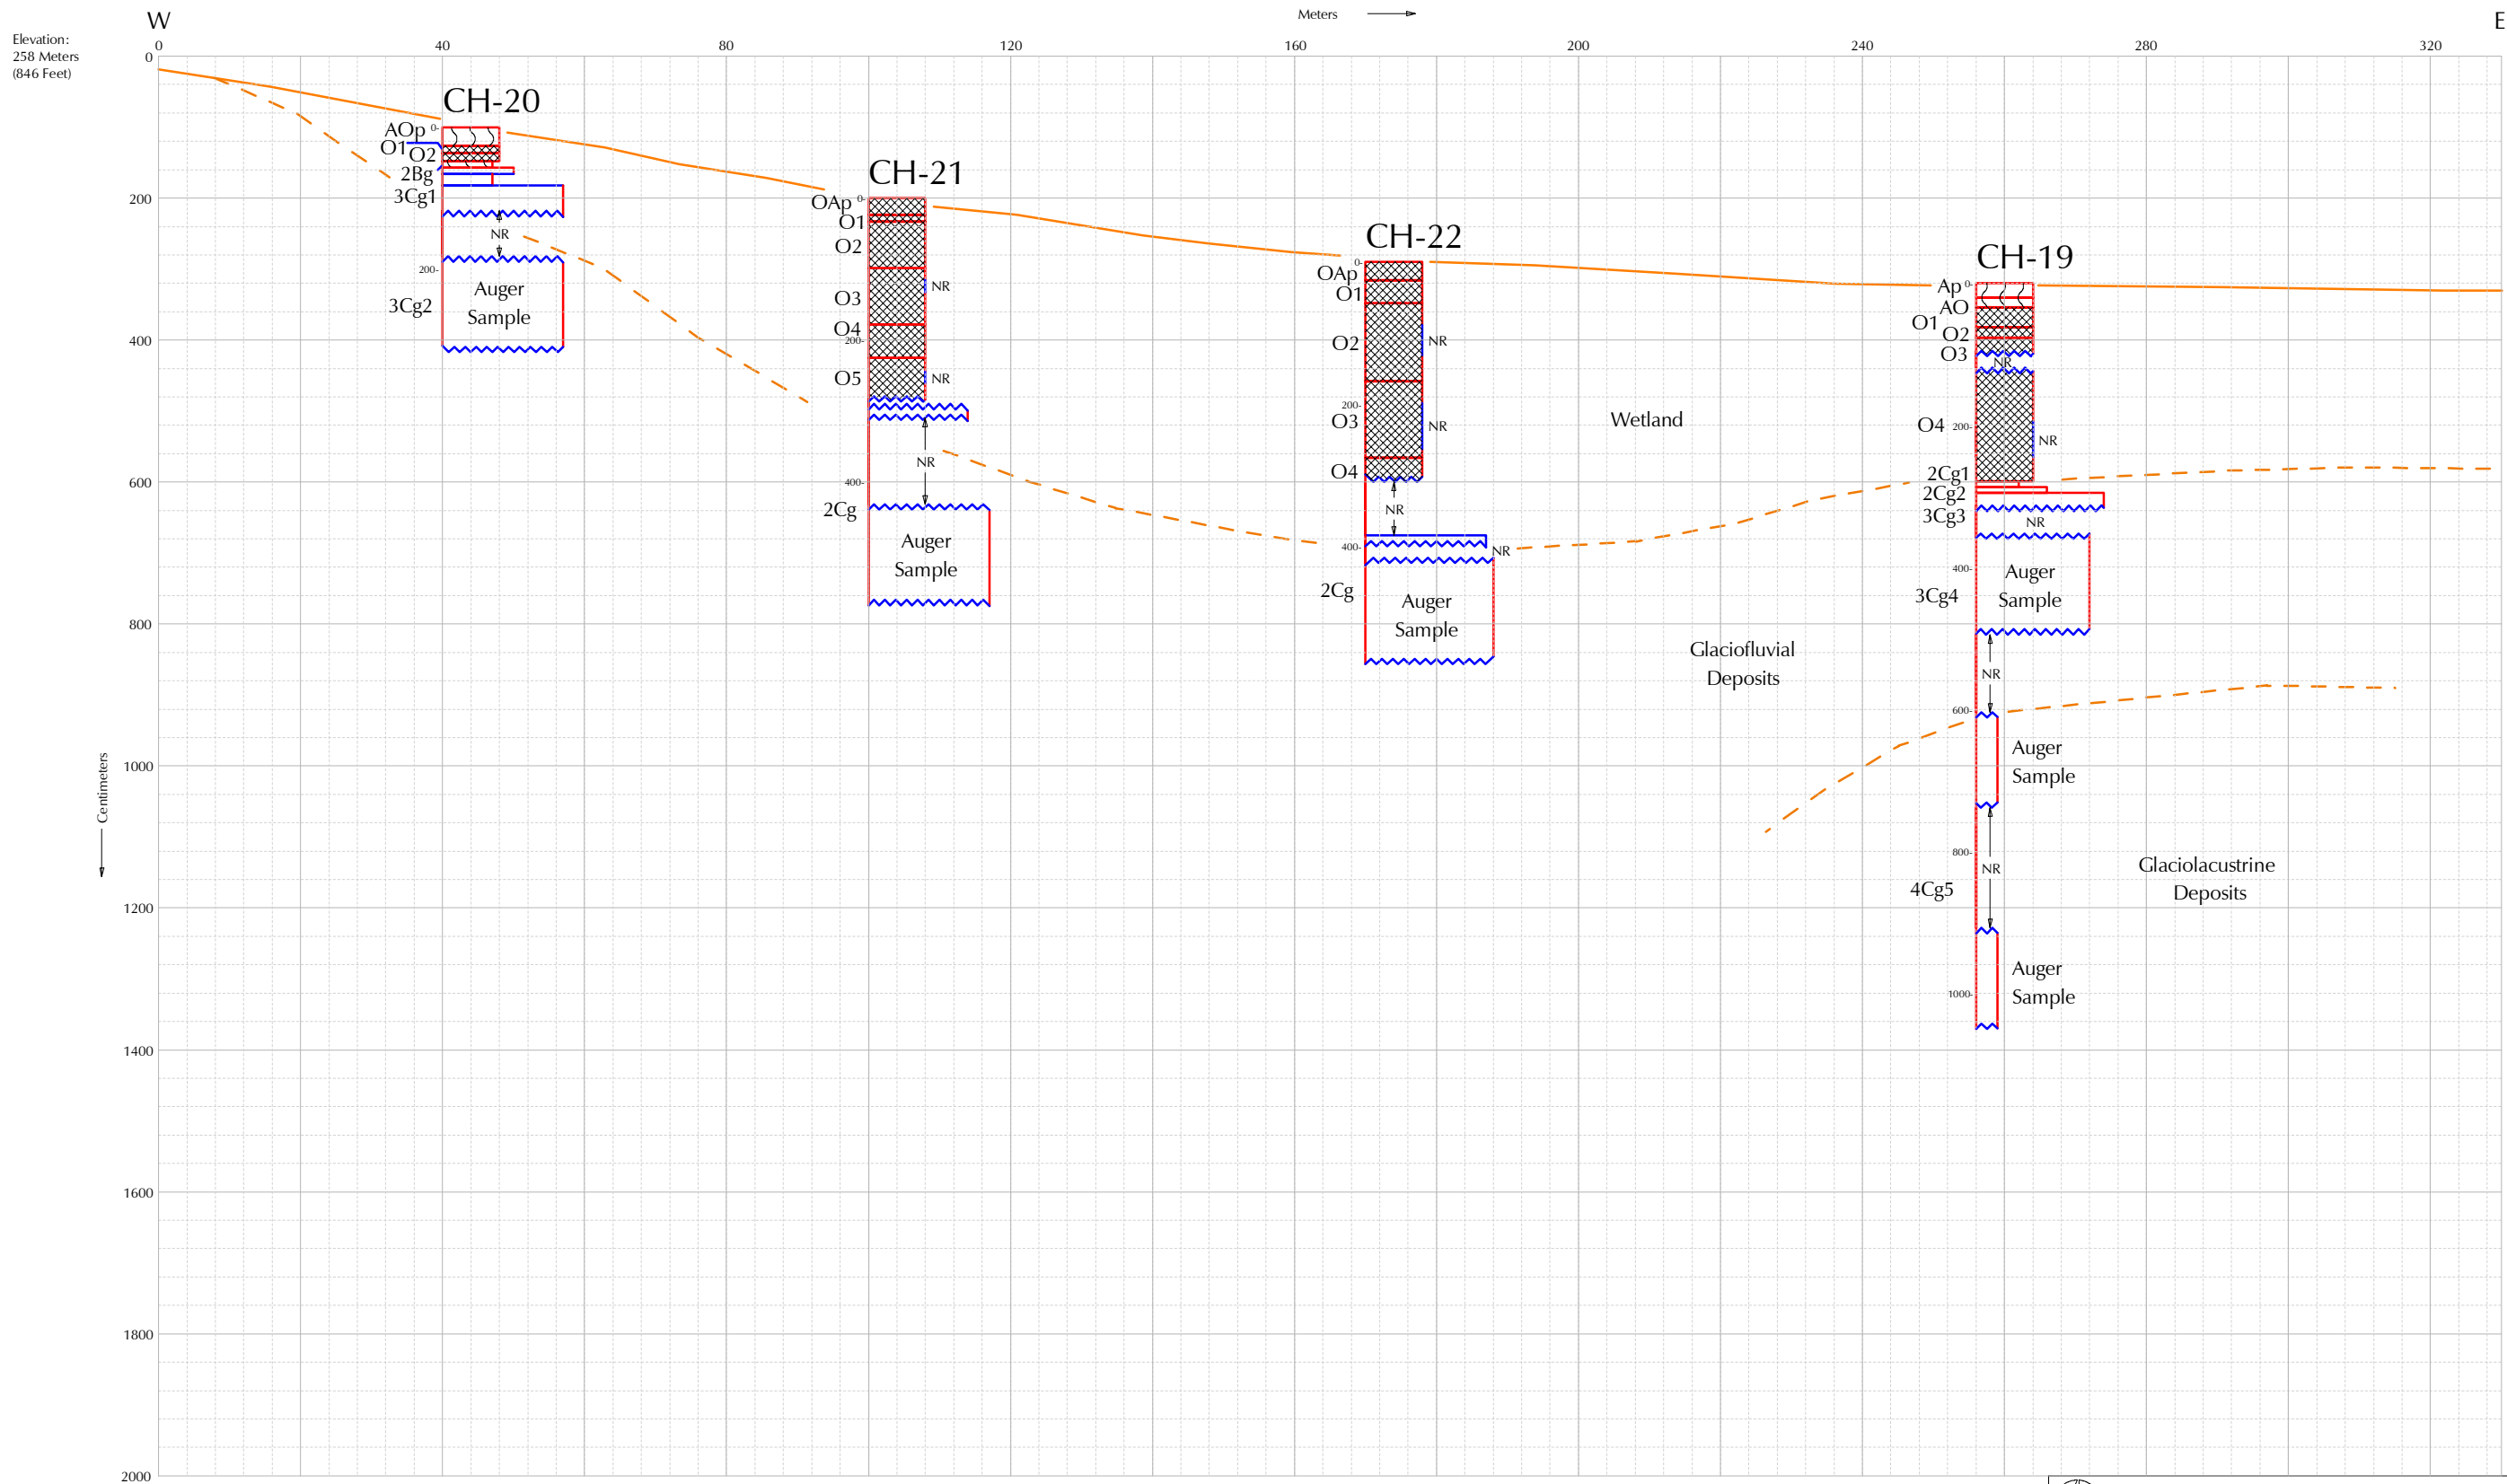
W

Meters

E

Elevation:
258 Meters
(846 Feet)

0 40 80 120 160 200 240 280 320

0
200
400
600
800
1000
1200
1400
1600
1800
2000

Centimeters

CH-20
AOp 0-
O1
O2
2Bg
3Cg1
NR
200-
3Cg2
Auger Sample

CH-21
OAp 0-
O1
O2
O3
NR
O4 200-
O5
NR
NR
400-
2Cg
Auger Sample

CH-22
OAp 0-
O1
O2
NR
200-
O3
NR
O4
NR
400-
NR
2Cg
Auger Sample

Wetland

CH-19
Ap 0-
AO
O1
O2
O3
NR
O4 200-
NR
2Cg1
2Cg2
3Cg3
NR
400-
3Cg4
Auger Sample
NR
600-
Auger Sample
800-
NR
4Cg5
1000-
Auger Sample

Glaciofluvial Deposits

Glaciolacustrine Deposits